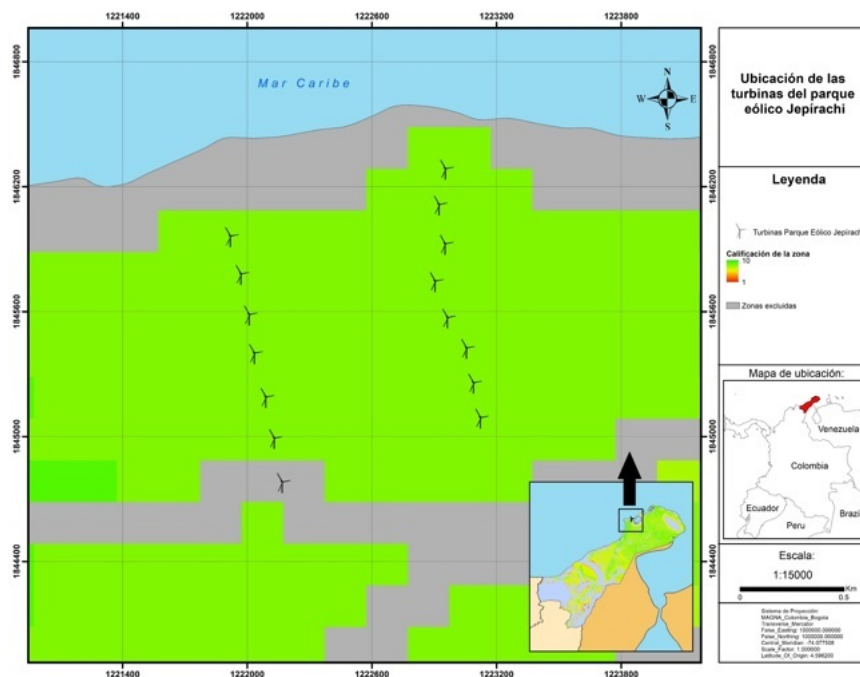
1221400 1222000 1222600 1223200 1223800

1846800 1846200 1845600 1845000 1844400

Mar Caribe

N
W E
S

1221400 1222000 1222600 1223200 1223800

1846800 1846200 1845600 1845000 1844400

Ubicación de las turbinas del parque eólico Jepirachi

Leyenda

Turbinas Parque Eólico Jepirachi

Calificación de la zona
10
1

Zonas excluidas

Mapa de ubicación:

Venezuela
Colombia
Ecuador
Peru
Brazi

Escala:
1:15000
0 0.5 Km

Sistema de Proyección:
MAGNA_Colombia_Bogota
Transverse_Mercator
False_Easting: 1000000.000000
False_Northing: 1000000.000000
Central_Meridian: -74.077508
Scale_Factor: 1.000000
Latitude_Of_Origin: 4.596200